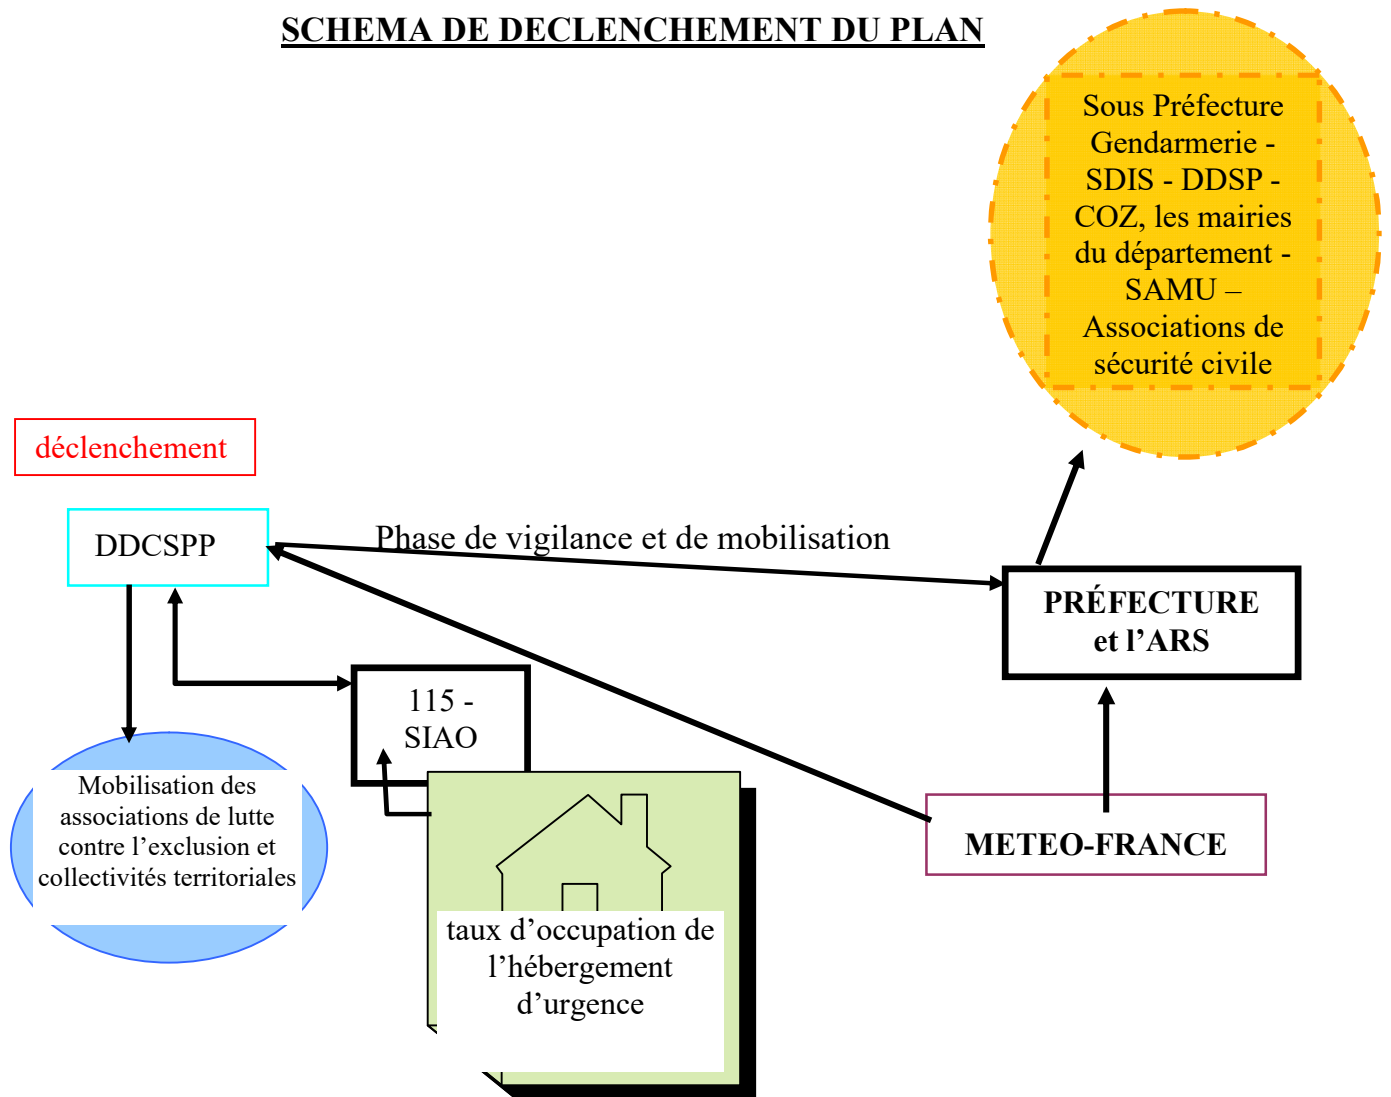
SCHEMA DE DECLENCHEMENT DU PLAN

Sous Préfecture Gendarmerie - SDIS - DDSP - COZ, les mairies du département - SAMU – Associations de sécurité civile

déclenchement

DDCSPP

Phase de vigilance et de mobilisation

PRÉFECTURE et l’ARS

115 - SIAO

Mobilisation des associations de lutte contre l’exclusion et collectivités territoriales

taux d’occupation de l’hébergement d’urgence

METEO-FRANCE